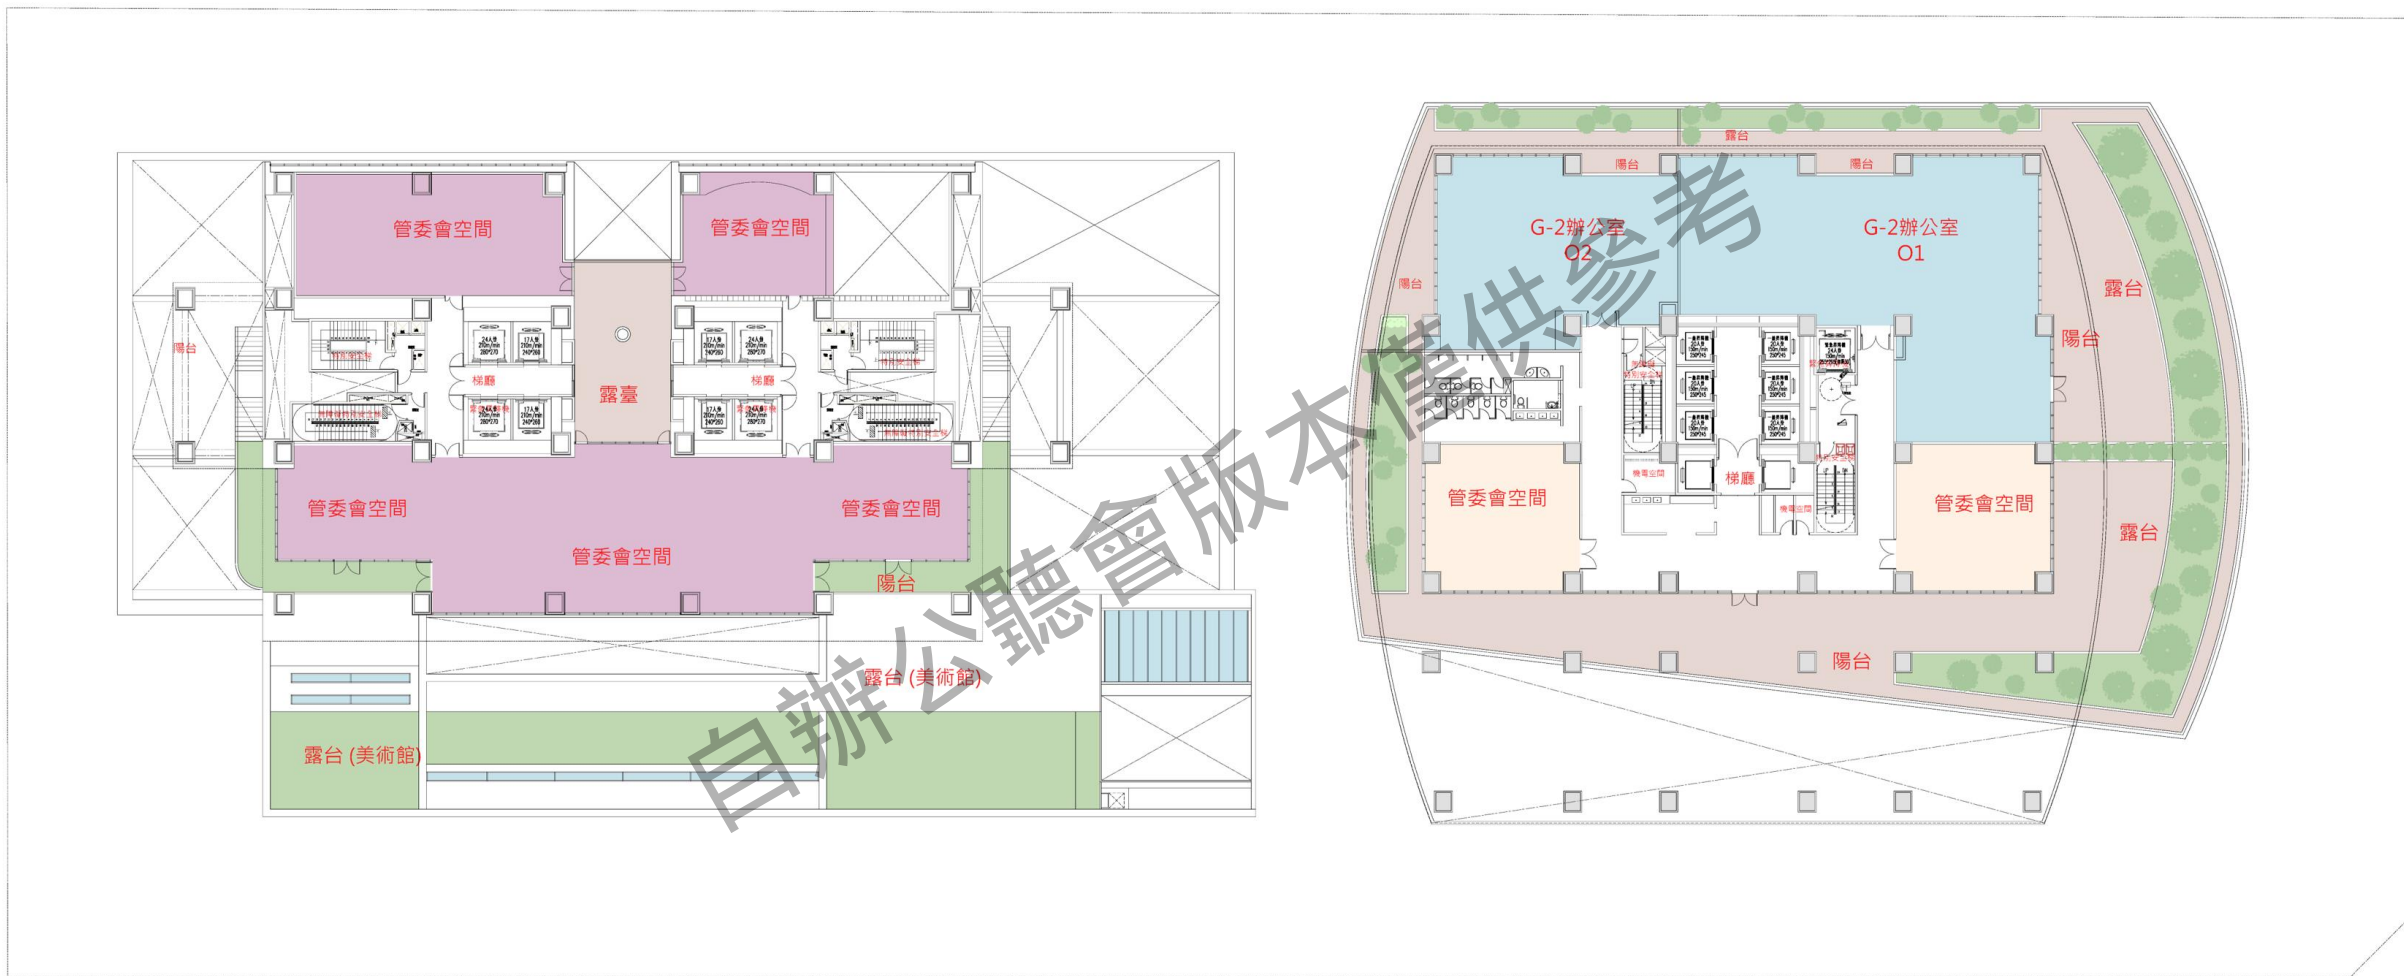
管委會空間
管委會空間
陽台
梯廳
梯廳
露臺
管委會空間
管委會空間
管委會空間
陽台
露台(美術館)
露台(美術館)

露台
陽台
陽台
G-2辦公室
O2
G-2辦公室
O1
陽台
露台
陽台
梯廳
管委會空間
管委會空間
露台
陽台

自辦公聽會版本僅供參考